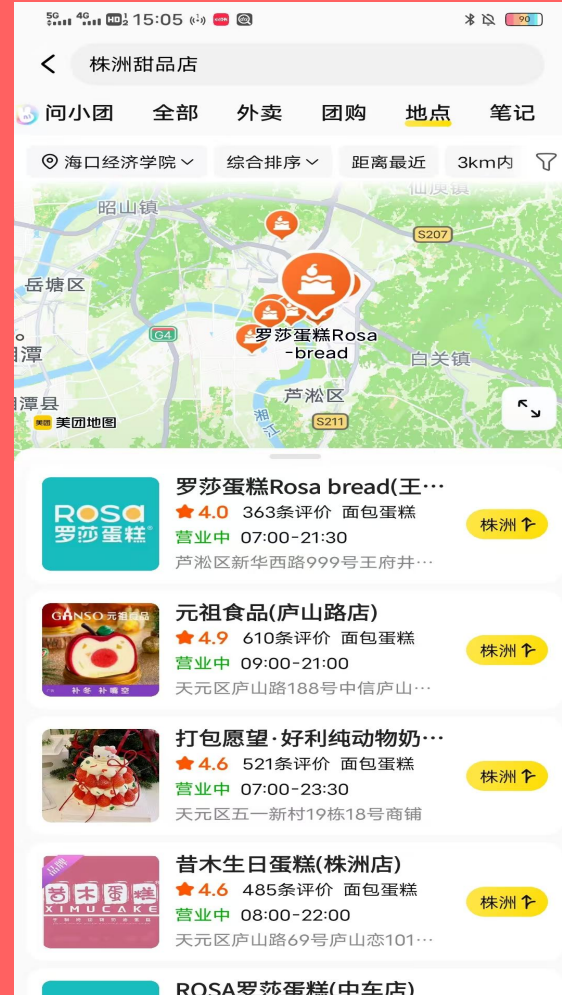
5G 4G HD 15:05 90

株洲甜品店

问小团 全部 外卖 团购 地点 笔记

海口经济学院 综合排序 距离最近 3km内

仙庾镇
昭山镇
S207
岳塘区
罗莎蛋糕Rosa -bread
G4
湘潭
白关镇
芦淞区
湘潭县
湘江
S211
美团地图

ROSA 罗莎蛋糕

罗莎蛋糕Rosa bread(王…
4.0 363条评价 面包蛋糕
营业中 07:00-21:30
芦淞区新华西路999号王府井…
株洲

GANSO 元祖食品
扑冬 扑嘴空

元祖食品(庐山路店)
4.9 610条评价 面包蛋糕
营业中 09:00-21:00
天元区庐山路188号中信庐山…
株洲

打包愿望·好利纯动物奶…
4.6 521条评价 面包蛋糕
营业中 07:00-23:30
天元区五一新村19栋18号商铺
株洲

品牌
昔木蛋糕 XIMUCAKE

昔木生日蛋糕(株洲店)
4.6 485条评价 面包蛋糕
营业中 08:00-22:00
天元区庐山路69号庐山恋101…
株洲

ROSA罗莎蛋糕(中东店)